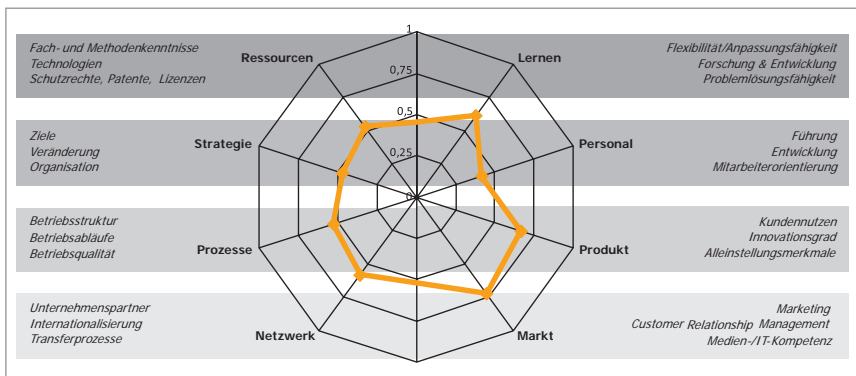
Fach- und Methodenkenntnisse
Technologien
Schutzrechte, Patente, Lizenzen

Ressourcen

1

0,75

0,5

0,25

0

Lernen

Flexibilität/Anpassungsfähigkeit
Forschung & Entwicklung
Problemlösungsfähigkeit

Ziele
Veränderung
Organisation

Strategie

Personal

Führung
Entwicklung
Mitarbeiterorientierung

Betriebsstruktur
Betriebsabläufe
Betriebsqualität

Prozesse

Produkt

Kundennutzen
Innovationsgrad
Alleinstellungsmerkmale

Unternehmenspartner
Internationalisierung
Transferprozesse

Netzwerk

Markt

Marketing
Customer Relationship Management
Medien-/IT-Kompetenz